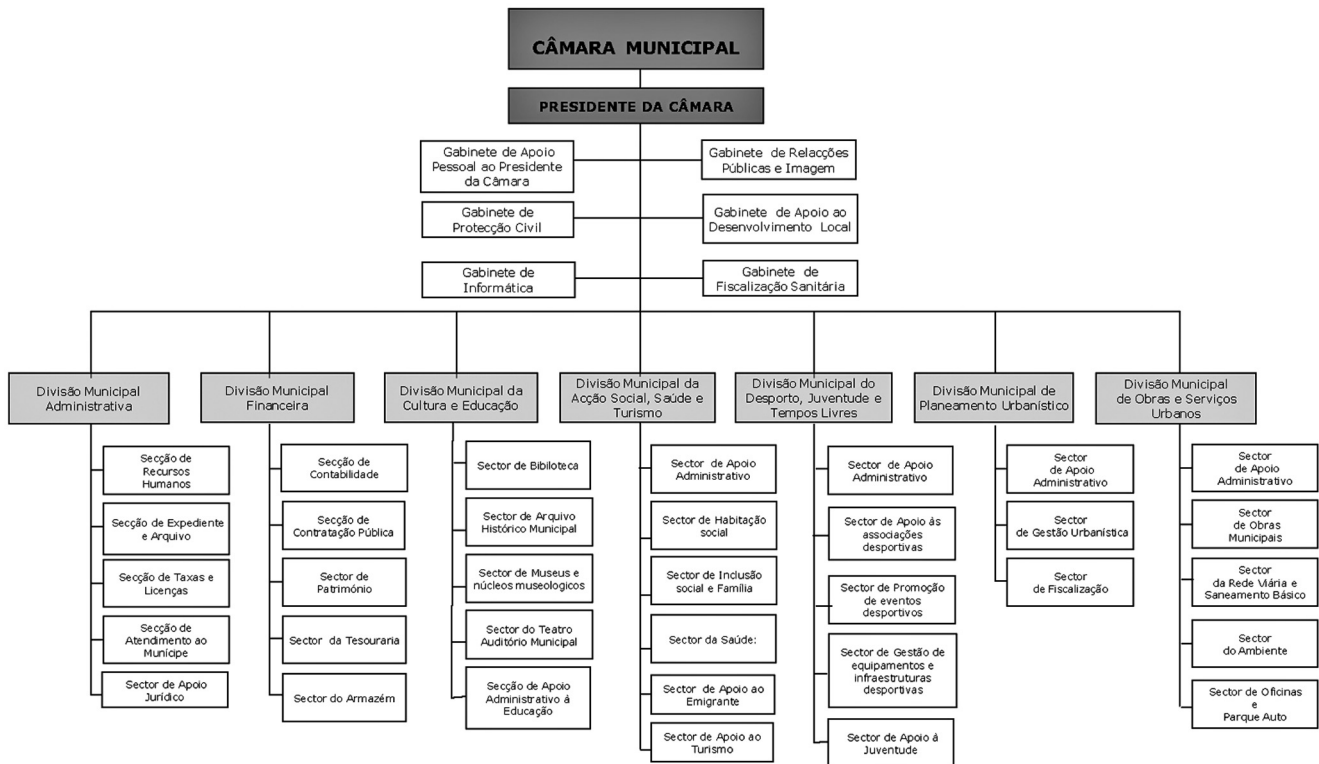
CÂMARA MUNICIPAL

PRESIDENTE DA CÂMARA

Gabinete de Apoio Pessoal ao Presidente da Câmara

Gabinete de Relacções Públicas e Imagem

Gabinete de Protecção Civil

Gabinete de Apoio ao Desenvolvimento Local

Gabinete de Informática

Gabinete de Fiscalização Sanitária

Divisão Municipal Administrativa

Secção de Recursos Humanos

Secção de Expediente e Arquivo

Secção de Taxas e Licenças

Secção de Atendimento ao Munícipe

Sector de Apoio Jurídico

Divisão Municipal Financeira

Secção de Contabilidade

Secção de Contratação Pública

Sector de Património

Sector da Tesouraria

Sector do Armazém

Divisão Municipal da Cultura e Educação

Sector de Bibiloteca

Sector de Arquivo Histórico Municipal

Sector de Museus e núcleos museologicos

Sector do Teatro Auditório Municipal

Secção de Apoio Administrativo à Educação

Divisão Municipal da Acção Social, Saúde e Turismo

Sector de Apoio Administrativo

Sector de Habitação social

Sector de Inclusão social e Família

Sector da Saúde:

Sector de Apoio ao Emigrante

Sector de Apoio ao Turismo

Divisão Municipal do Desporto, Juventude e Tempos Livres

Sector de Apoio Administrativo

Sector de Apoio ás associações desportivas

Sector de Promoção de eventos desportivos

Sector de Gestão de equipamentos e infraestruturas desportivas

Sector de Apoio à Juventude

Divisão Municipal de Planeamento Urbanístico

Sector de Apoio Administrativo

Sector de Gestão Urbanística

Sector de Fiscalização

Divisão Municipal de Obras e Serviços Urbanos

Sector de Apoio Administrativo

Sector de Obras Municipais

Sector da Rede Viária e Saneamento Básico

Sector do Ambiente

Sector de Oficinas e Parque Auto